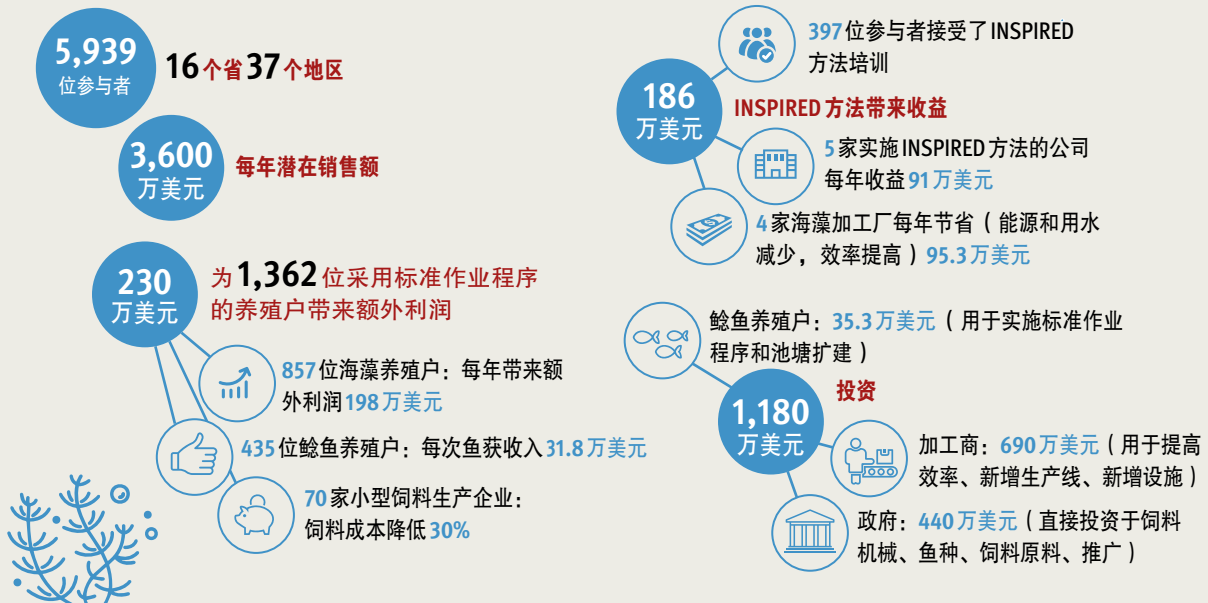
5,939
位参与者

16个省37个地区

3,600
万美元

每年潜在销售额

230
万美元

为1,362位采用标准作业程序的养殖户带来额外利润

857位海藻养殖户：每年带来额外利润198万美元

435位鲶鱼养殖户：每次鱼获收入31.8万美元

70家小型饲料生产企业：饲料成本降低30%

397位参与者接受了INSPIRED方法培训

186
万美元

INSPIRED方法带来收益

5家实施INSPIRED方法的公司每年收益91万美元

4家海藻加工厂每年节省（能源和用水减少，效率提高）95.3万美元

鲶鱼养殖户：35.3万美元（用于实施标准作业程序和池塘扩建）

投资

1,180
万美元

加工商：690万美元（用于提高效率、新增生产线、新增设施）

政府：440万美元（直接投资于饲料机械、鱼种、饲料原料、推广）